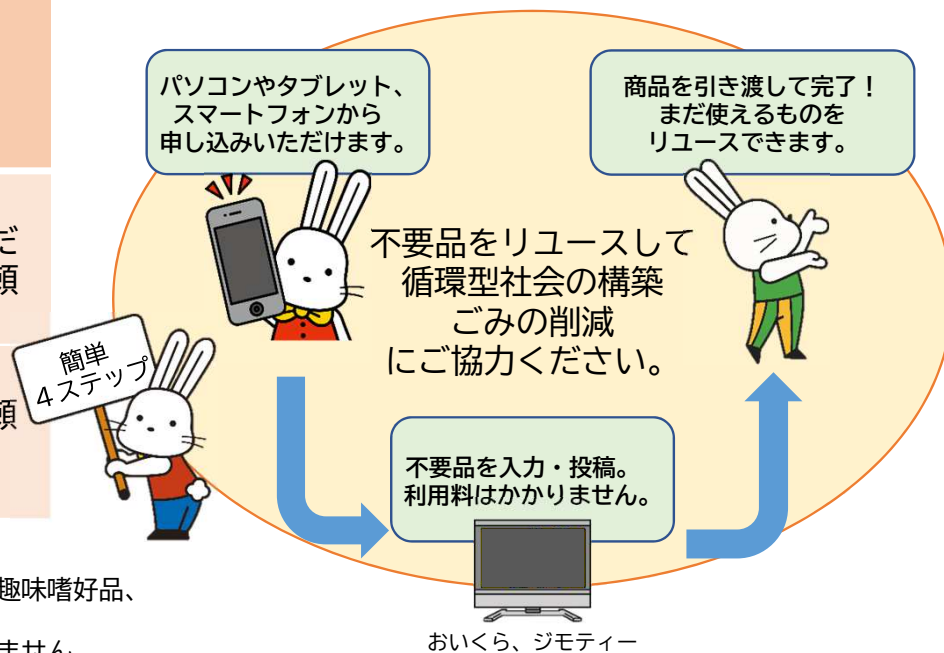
ご
願

願

趣味嗜好品、

ません

パソコンやタブレット、
スマートフォンから
申し込みいただけます。

商品を引き渡して完了！
まだ使えるものを
リユースできます。

不要品をリユースして
循環型社会の構築
ごみの削減
にご協力ください。

簡単
４ステップ

不要品を入力・投稿。
利用料はかかりません。

おいくら、ジモティー